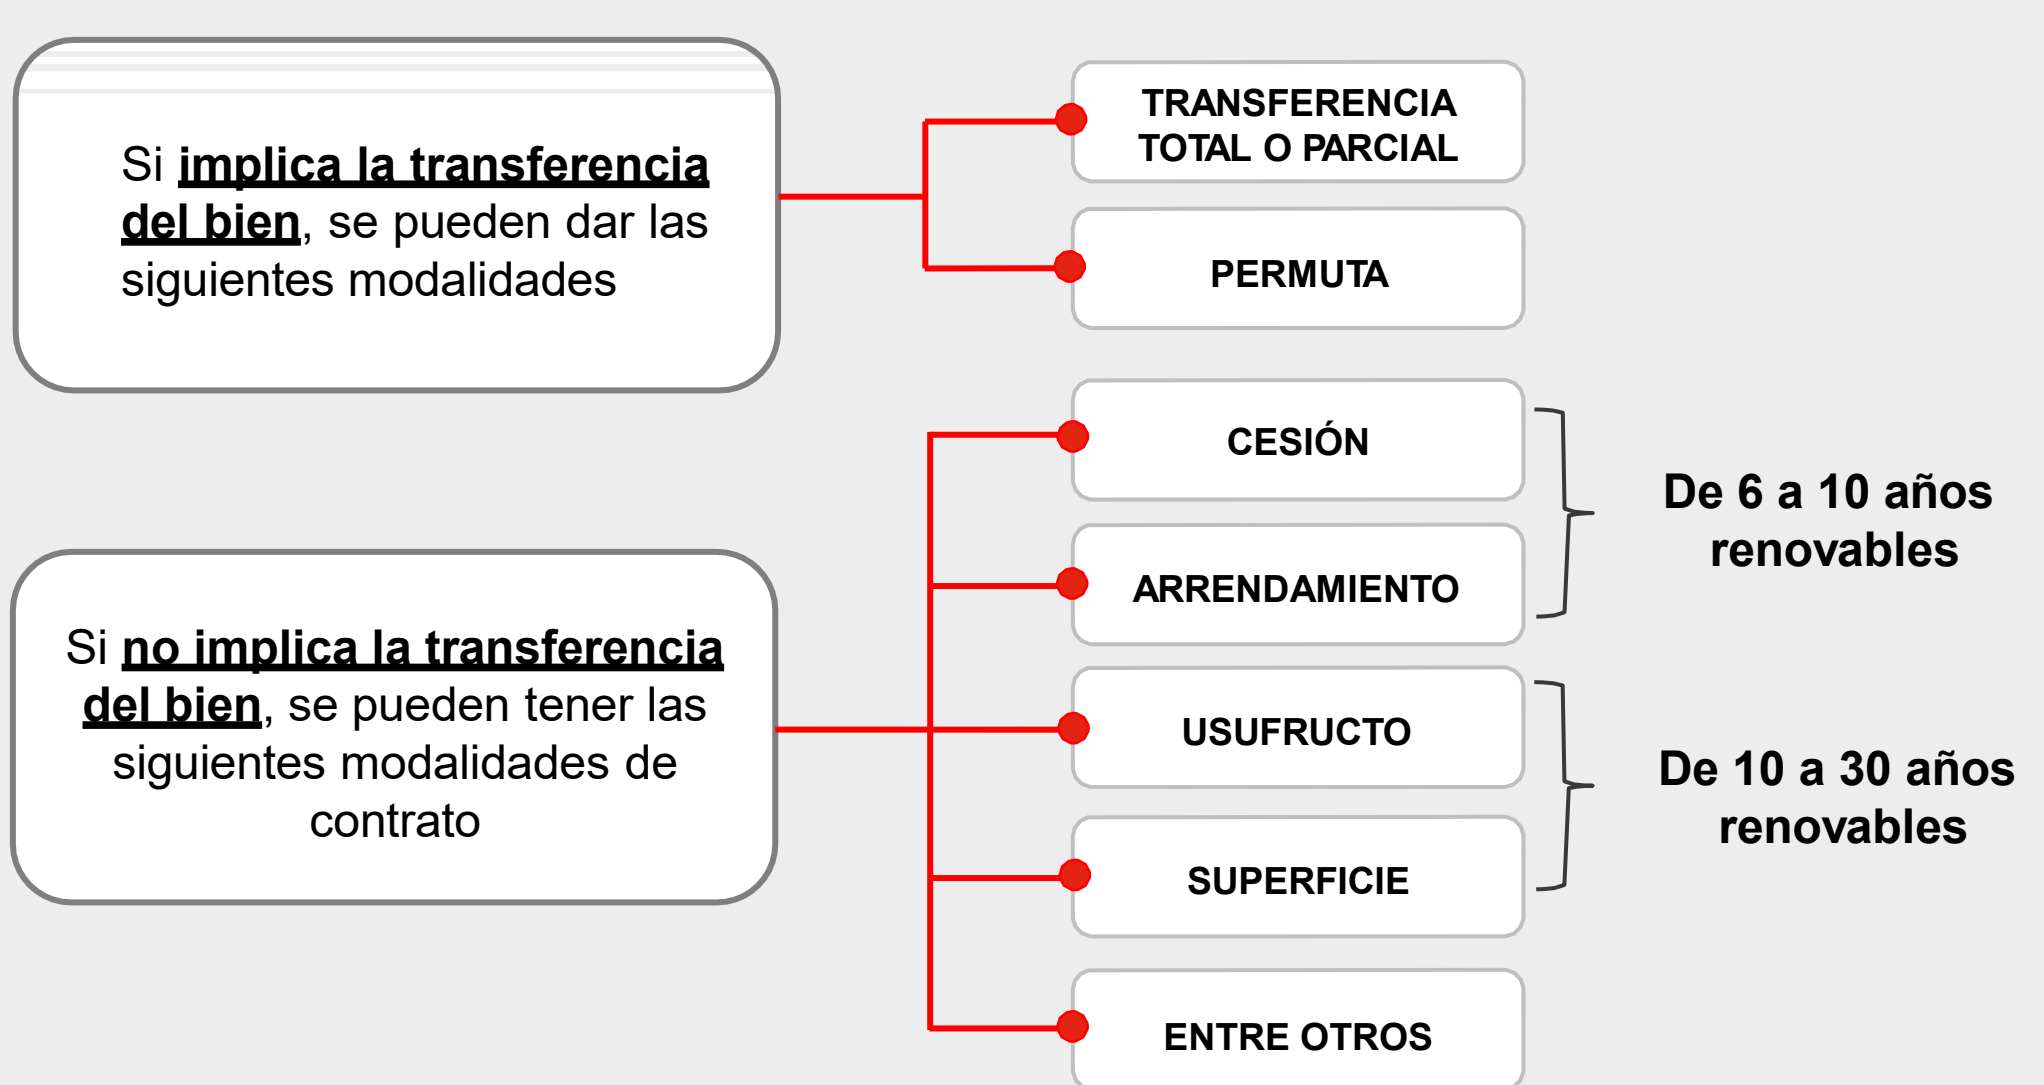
Si implica la transferencia del bien, se pueden dar las siguientes modalidades

TRANSFERENCIA TOTAL O PARCIAL

PERMUTA

Si no implica la transferencia del bien, se pueden tener las siguientes modalidades de contrato

CESIÓN

ARRENDAMIENTO

De 6 a 10 años renovables

USUFRUCTO

SUPERFICIE

De 10 a 30 años renovables

ENTRE OTROS